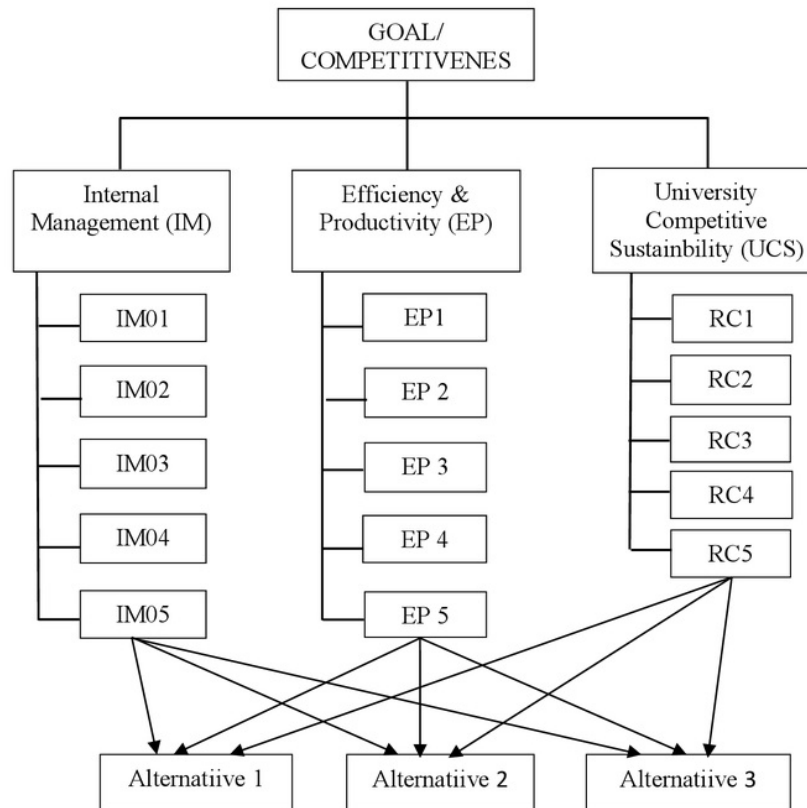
GOAL/
COMPETITIVENES

Internal Management (IM)

Efficiency & Productivity (EP)

University Competitive Sustainbility (UCS)

IM01

IM02

IM03

IM04

IM05

EP1

EP 2

EP 3

EP 4

EP 5

RC1

RC2

RC3

RC4

RC5

Alternatiive 1

Alternatiive 2

Alternatiive 3